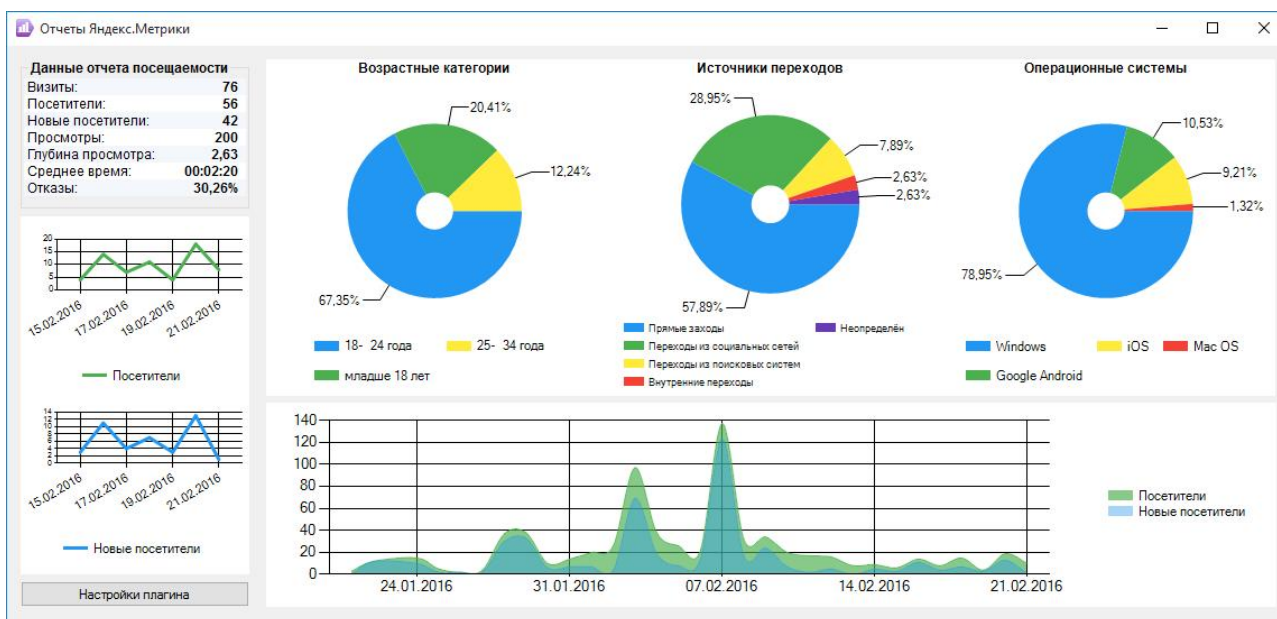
Отчеты Яндекс.Метрики

Данные отчета посещаемости

| | |
|---|---|
| Визиты: | 76 |
| Посетители: | 56 |
| Новые посетители: | 42 |
| Просмотры: | 200 |
| Глубина просмотра: | 2,63 |
| Среднее время: | 00:02:20 |
| Отказы: | 30,26% |

20
15
10
5
0
15.02.2016 17.02.2016 19.02.2016 21.02.2016

Посетители

14
12
10
8
6
4
2
0
15.02.2016 17.02.2016 19.02.2016 21.02.2016

Новые посетители

Настройки плагина

Возрастные категории

20,41%
12,24%
67,35%

18- 24 года
25- 34 года
младше 18 лет

Источники переходов

28,95%
7,89%
2,63%
2,63%
57,89%

Прямые заходы
Неопределён
Переходы из социальных сетей
Переходы из поисковых систем
Внутренние переходы

Операционные системы

10,53%
9,21%
1,32%
78,95%

Windows
iOS
Mac OS
Google Android

140
120
100
80
60
40
20
0
24.01.2016 31.01.2016 07.02.2016 14.02.2016 21.02.2016

Посетители
Новые посетители